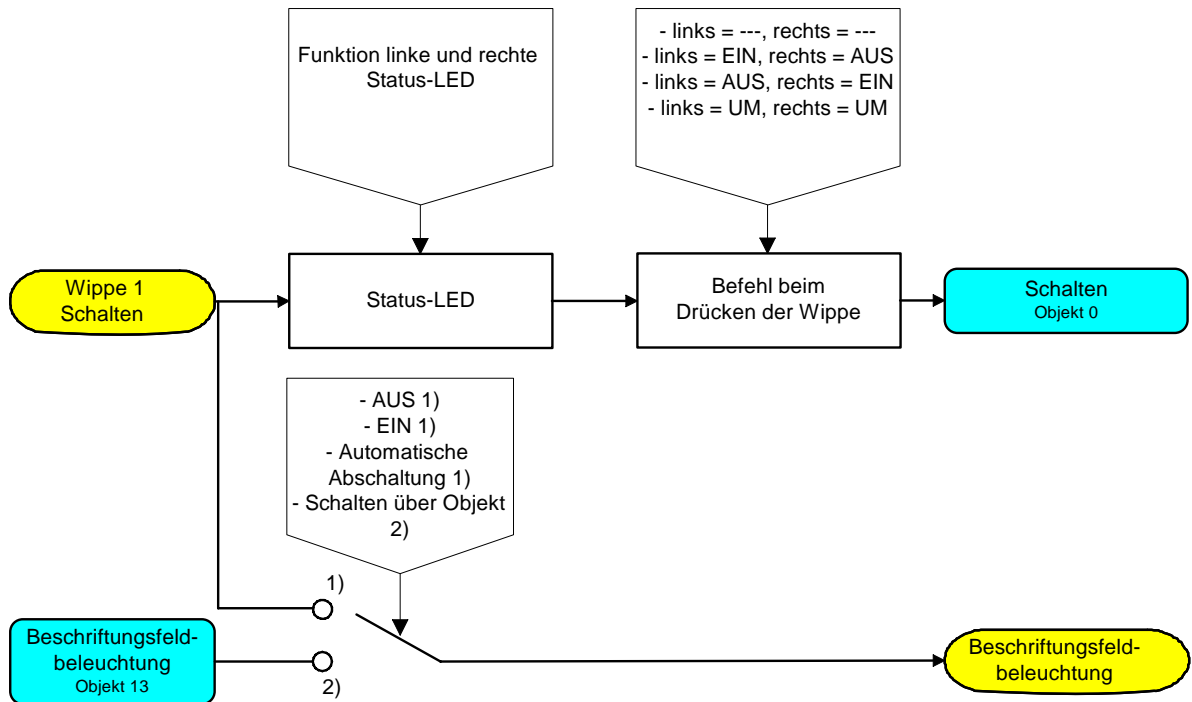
Funktion linke und rechte Status-LED

- links = ---, rechts = ---
- links = EIN, rechts = AUS
- links = AUS, rechts = EIN
- links = UM, rechts = UM

Wippe 1
Schalten

Status-LED

Befehl beim
Drücken der Wippe

Schalten
Objekt 0

- AUS 1)
- EIN 1)
- Automatische Abschaltung 1)
- Schalten über Objekt 2)

1)

Beschriftungsfeldbeleuchtung
Objekt 13

2)

Beschriftungsfeldbeleuchtung